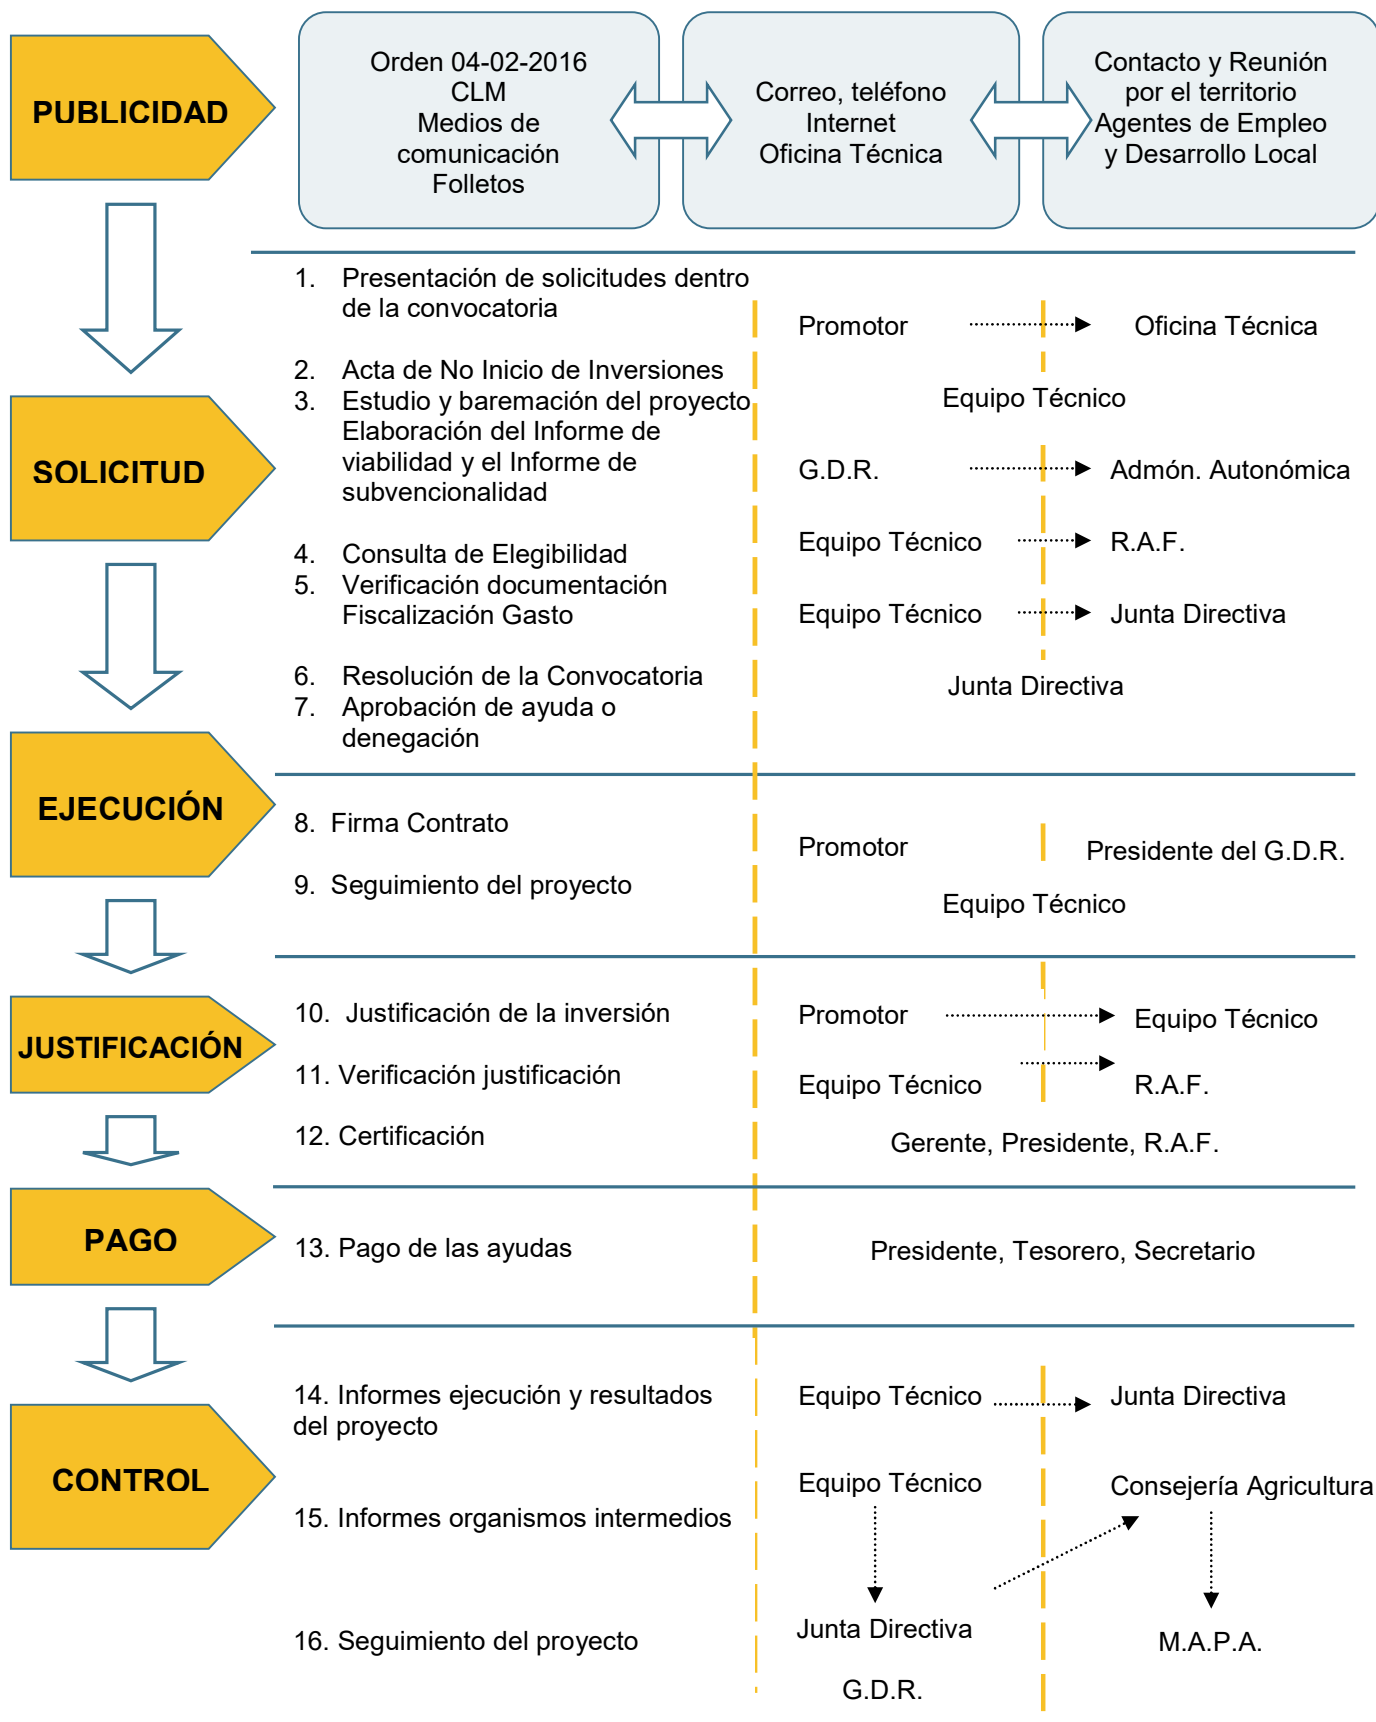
PUBLICIDAD

Orden 04-02-2016
CLM
Medios de comunicación
Folletos

Correo, teléfono
Internet
Oficina Técnica

Contacto y Reunión por el territorio
Agentes de Empleo y Desarrollo Local

SOLICITUD

1. Presentación de solicitudes dentro de la convocatoria

Promotor Oficina Técnica

2. Acta de No Inicio de Inversiones
3. Estudio y baremación del proyecto Elaboración del Informe de viabilidad y el Informe de subvencionalidad

Equipo Técnico

G.D.R. Admón. Autonómica

4. Consulta de Elegibilidad
5. Verificación documentación Fiscalización Gasto

Equipo Técnico R.A.F.

Equipo Técnico Junta Directiva

6. Resolución de la Convocatoria
7. Aprobación de ayuda o denegación

Junta Directiva

EJECUCIÓN

8. Firma Contrato

Promotor Presidente del G.D.R.

9. Seguimiento del proyecto

Equipo Técnico

JUSTIFICACIÓN

10. Justificación de la inversión

Promotor Equipo Técnico

11. Verificación justificación

Equipo Técnico R.A.F.

12. Certificación

Gerente, Presidente, R.A.F.

PAGO

13. Pago de las ayudas

Presidente, Tesorero, Secretario

CONTROL

14. Informes ejecución y resultados del proyecto

Equipo Técnico Junta Directiva

15. Informes organismos intermedios

Equipo Técnico Consejería Agricultura

16. Seguimiento del proyecto

Junta Directiva
G.D.R.

M.A.P.A.